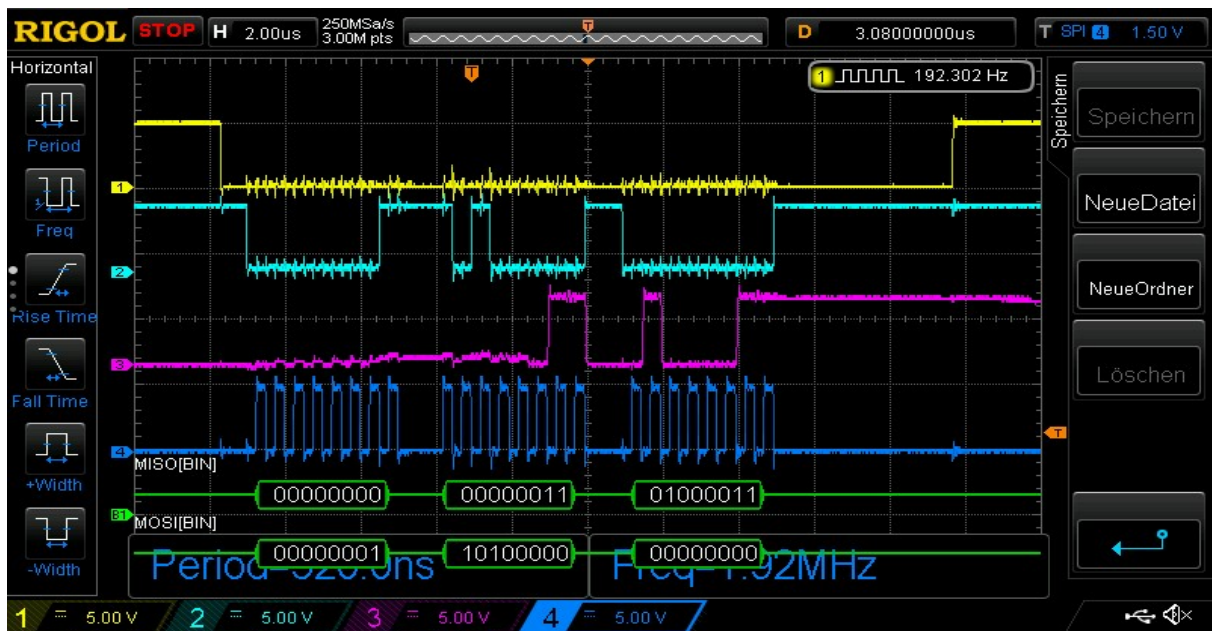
RIGOL STOP H 2.00us 250MSa/s 3.00M pts D 3.08000000us T SPI 4 1.50 V

Horizontal
Period
Freq
Rise Time
Fall Time
+Width
-Width

1 192.302 Hz

1
2
3
4
MISO[BIN]
00000000
00000011
01000011
B1
MOSI[BIN]
00000001
10100000
00000000
Period=520.0ns
Freq=1.92MHz

Speichern
Speichern
NeueDatei
NeueOrdner
Löschen

1 = 5.00 V 2 = 5.00 V 3 = 5.00 V 4 = 5.00 V